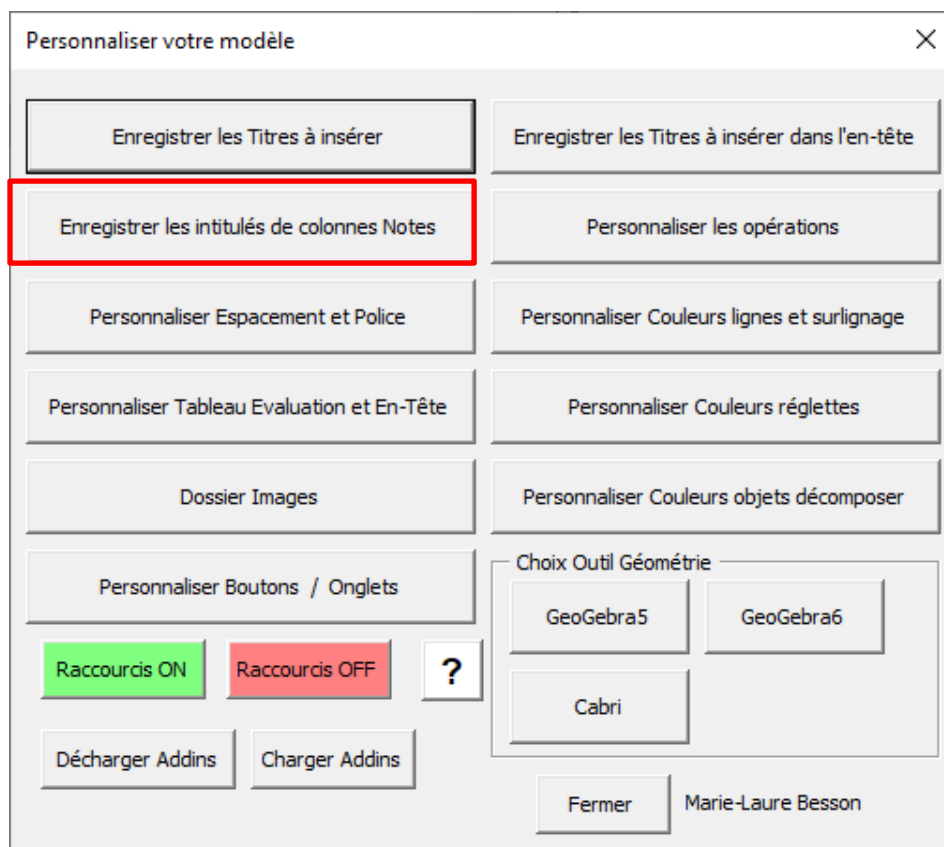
Personnaliser votre modèle

×

Enregistrer les Titres à insérer

Enregistrer les Titres à insérer dans l'en-tête

Enregistrer les intitulés de colonnes Notes

Personnaliser les opérations

Personnaliser Espacement et Police

Personnaliser Couleurs lignes et surlignage

Personnaliser Tableau Evaluation et En-Tête

Personnaliser Couleurs réglettes

Dossier Images

Personnaliser Couleurs objets décomposer

Personnaliser Boutons / Onglets

Choix Outil Géométrie

GeoGebra5

GeoGebra6

Cabri

Raccourcis ON

Raccourcis OFF

?

Décharger Addins

Charger Addins

Fermer

Marie-Laure Besson